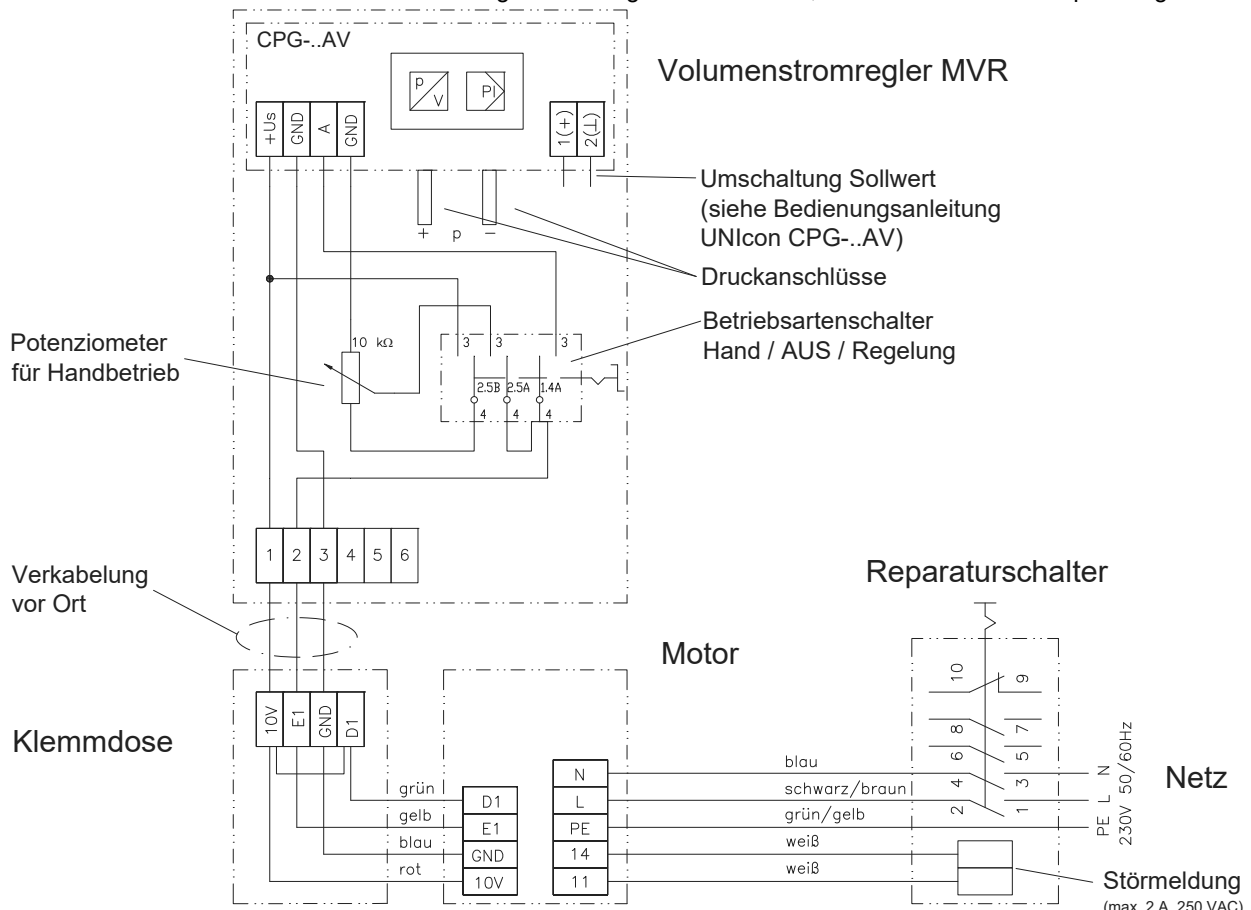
CPG-..AV

Volumenstromregler MVR

p/V PI

+Us GND A GND

1(+) 2(⊥)

Umschaltung Sollwert (siehe Bedienungsanleitung UNIcon CPG-..AV)

+ p −

Druckanschlüsse

Betriebsartenschalter Hand / AUS / Regelung

Potenziometer für Handbetrieb

10 kΩ

3 3 3

2.5B 2.5A 1.4A

4 4 4

1 2 3 4 5 6

Verkabelung vor Ort

Reparaturschalter

Motor

10 9 8 7 6 5 4 3 2 1

Klemmdose

10V E1 GND D1

grün gelb blau rot

D1 E1 GND 10V

N L PE 14 11

blau
schwarz/braun
grün/gelb
weiß
weiß

N L PE 230V 50/60Hz

Netz

Störmeldung (max. 2 A, 250 VAC)